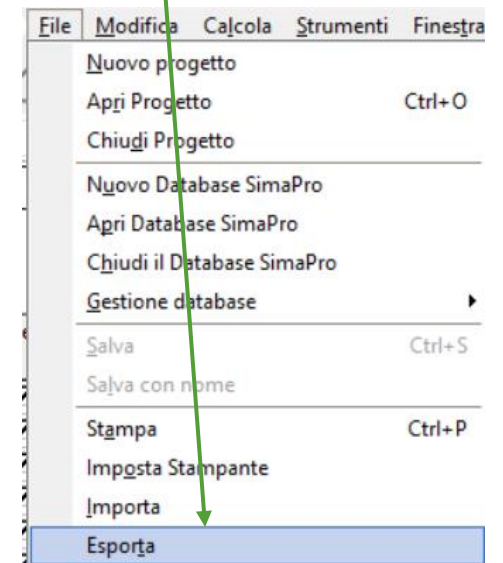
File Modifica Calcola Strumenti Finestra

Nuovo progetto
Apri Progetto Ctrl+O
Chiudi Progetto

Nuovo Database SimaPro
Apri Database SimaPro
Chiudi il Database SimaPro
Gestione database

Salva Ctrl+S
Salva con nome

Stampa Ctrl+P
Imposta Stampante
Importa
Esporta